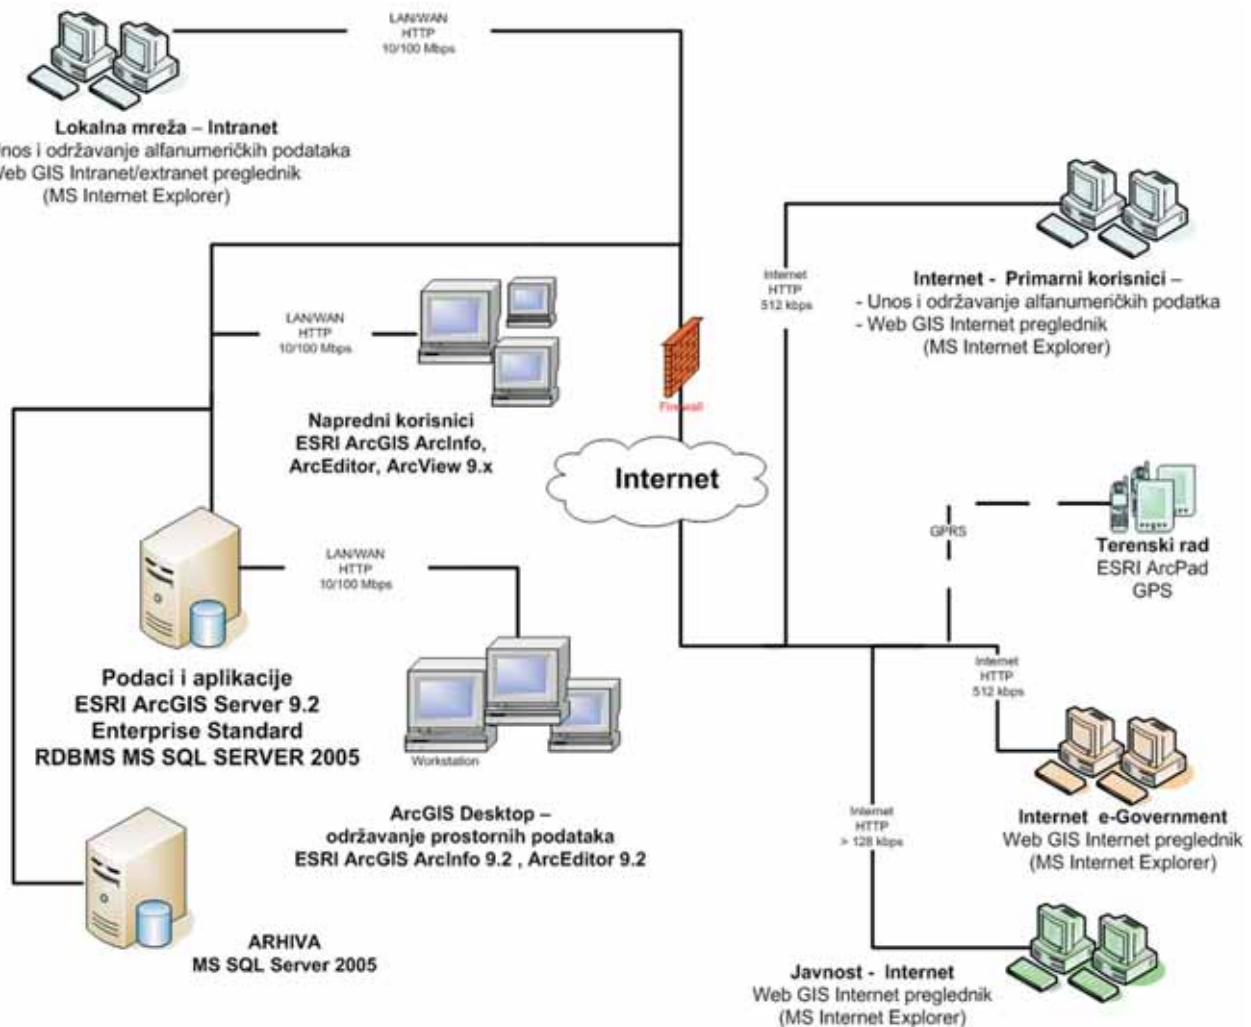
LAN/WAN
HTTP
10/100 Mbps

Lokalna mreža – Intranet
nos i održavanje alfanumeričkih podataka
eb GIS Intranet/extranet preglednik
(MS Internet Explorer)

Internet
HTTP
512 kbps

Internet - Primarni korisnici –
- Unos i održavanje alfanumeričkih podatka
- Web GIS Internet preglednik
(MS Internet Explorer)

LAN/WAN
HTTP
10/100 Mbps

Firewall

Napredni korisnici
ESRI ArcGIS ArcInfo,
ArcEditor, ArcView 9.x

Internet

GPRS

Terenski rad
ESRI ArcPad
GPS

LAN/WAN
HTTP
10/100 Mbps

Internet
HTTP
512 kbps

Podaci i aplikacije
ESRI ArcGIS Server 9.2
Enterprise Standard
RDBMS MS SQL SERVER 2005

Workstation

Internet e-Government
Web GIS Internet preglednik
(MS Internet Explorer)

Internet
HTTP
> 128 kbps

ArcGIS Desktop –
održavanje prostornih podataka
ESRI ArcGIS ArcInfo 9.2 , ArcEditor 9.2

ARHIVA
MS SQL Server 2005

Javnost - Internet
Web GIS Internet preglednik
(MS Internet Explorer)